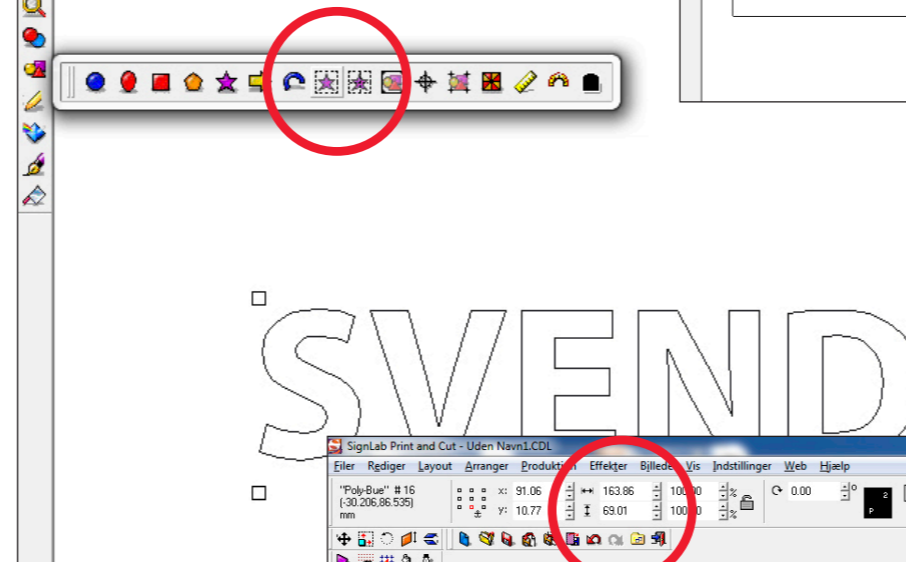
SVEND

SignLab Print and Cut - Uden Navn1.CDL

Filer Rediger Layout Arranger Produktion Effekter Billeder Vis Indstillinger Web Hjælp

"Poly-Bue" # 16
(-30.206,86.535)
mm

x: 91.06
y: 10.77

163.86
69.01

100.00 %
100.00 %

0.00 °